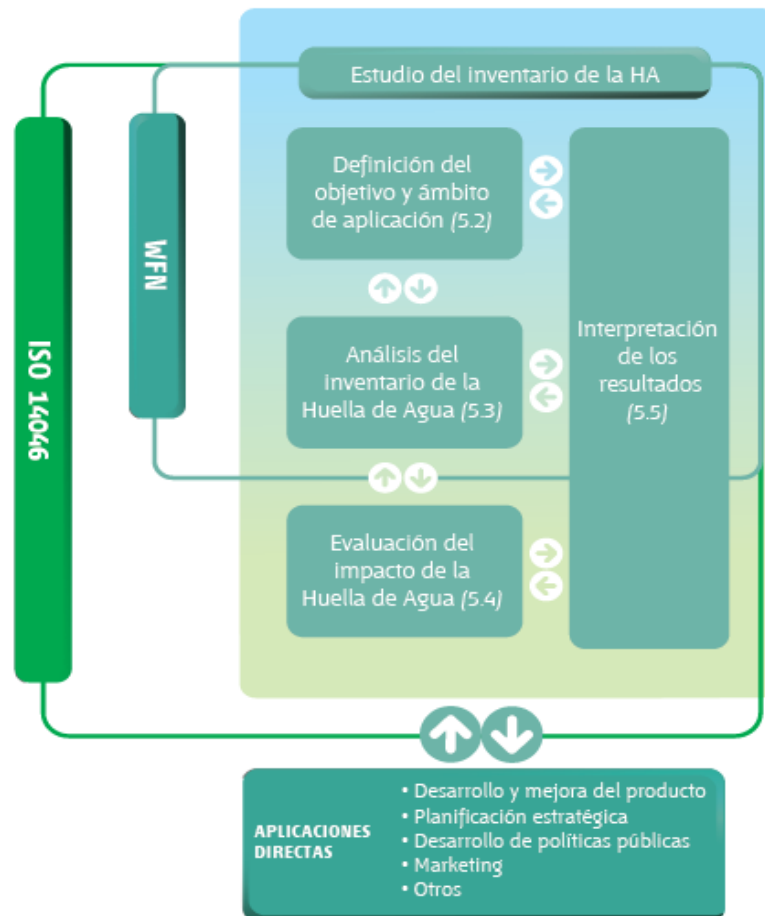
ISO 14046

WFN

Estudio del inventario de la HA

Definición del objetivo y ámbito de aplicación (5.2)

Análisis del inventario de la Huella de Agua (5.3)

Evaluación del impacto de la Huella de Agua (5.4)

Interpretación de los resultados (5.5)

APLICACIONES DIRECTAS

• Desarrollo y mejora del producto
• Planificación estratégica
• Desarrollo de políticas públicas
• Marketing
• Otros